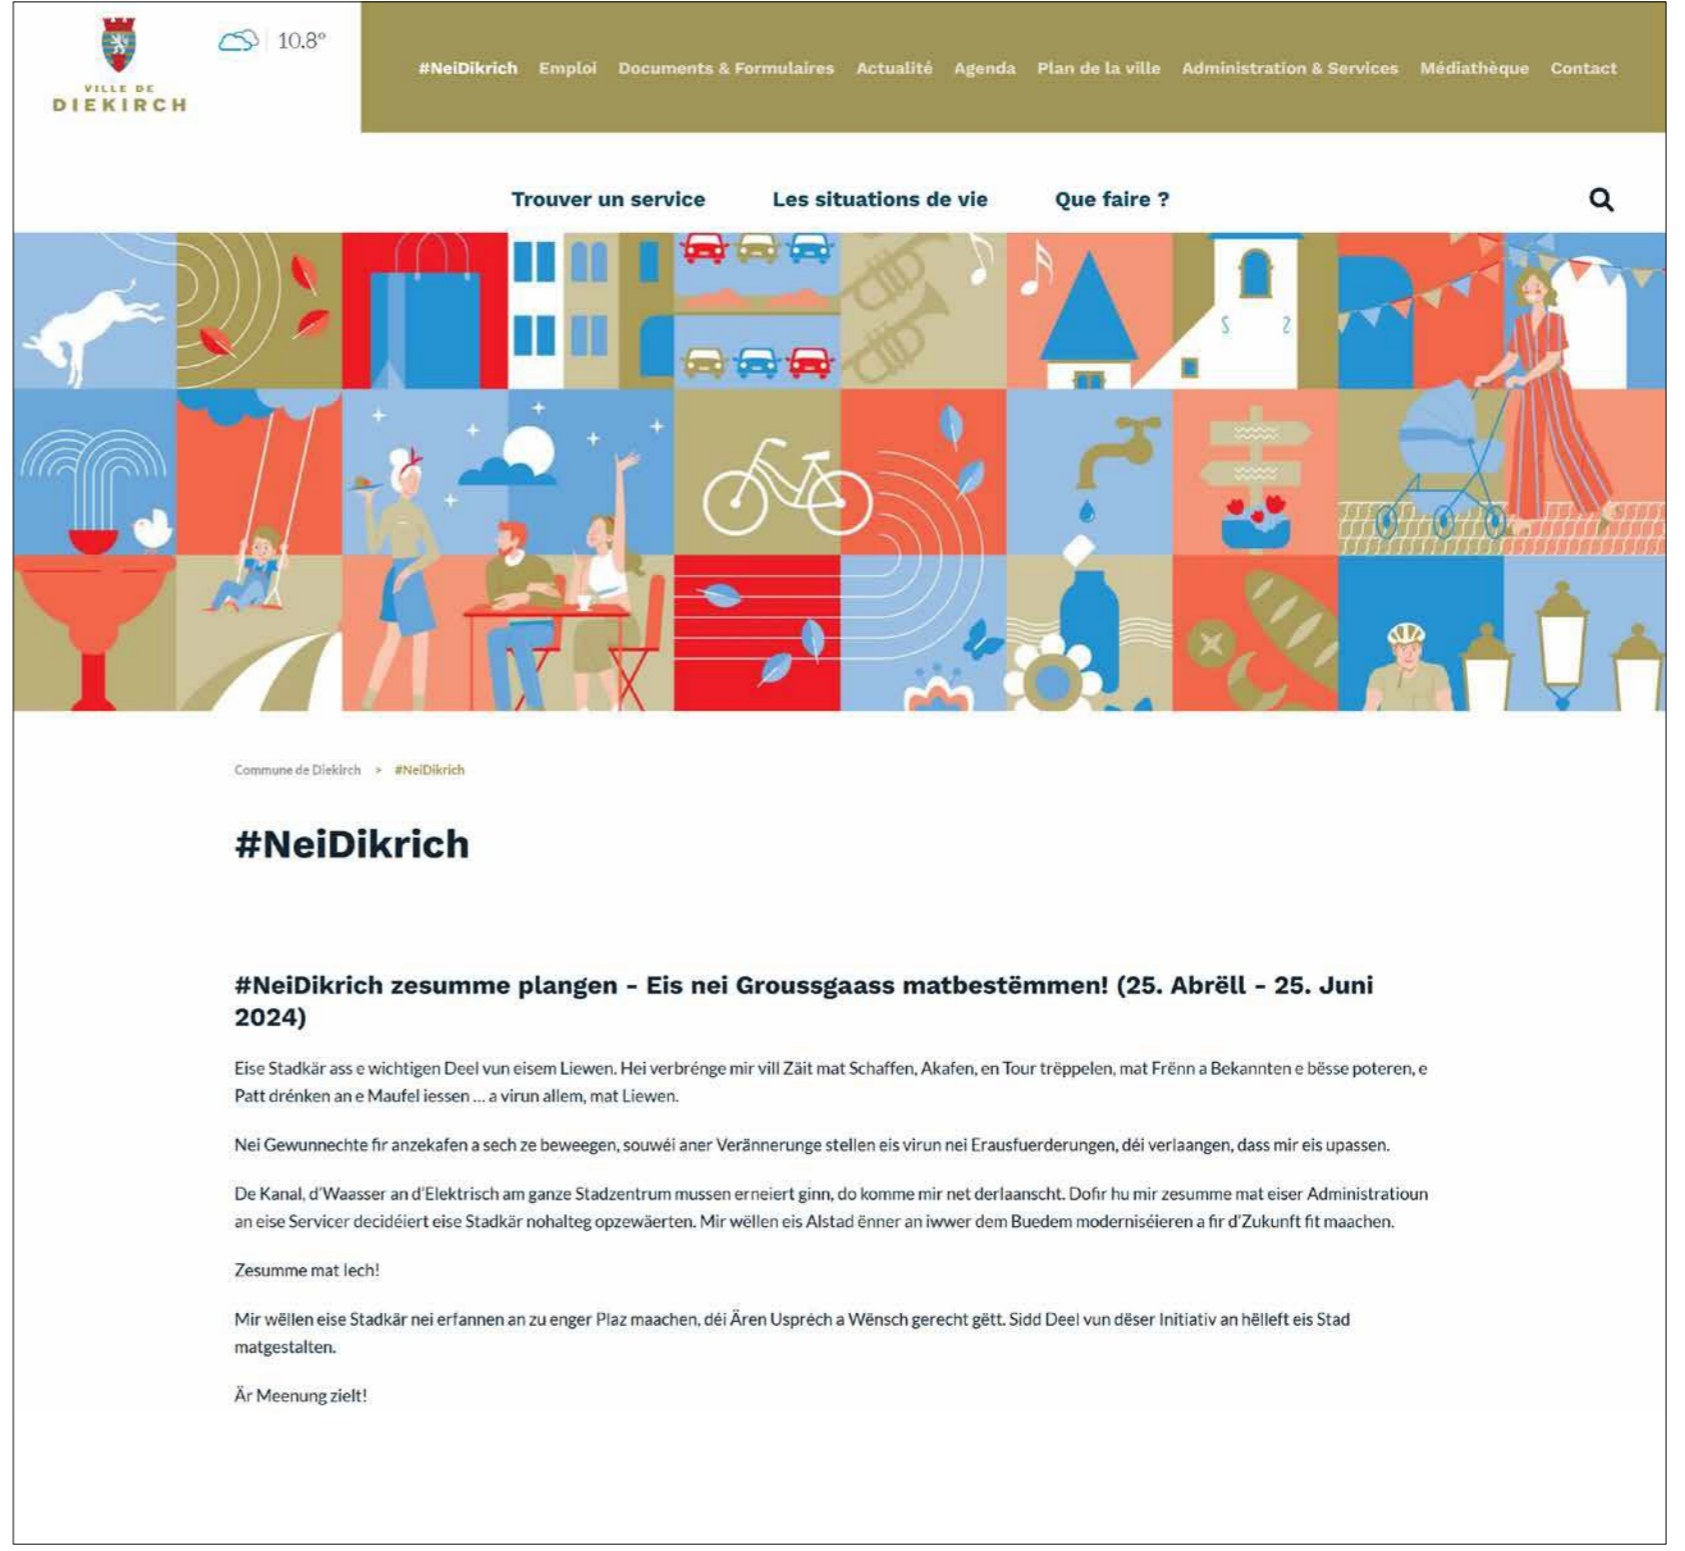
VILLE DE
DIEKIRCH

10.8°

#NeiDikrich Emploi Documents & Formulaires Actualité Agenda Plan de la ville Administration & Services Médiathèque Contact

Trouver un service Les situations de vie Que faire ?

Commune de Diekirch > #NeiDikrich

#NeiDikrich

#NeiDikrich zesumme plangen - Eis nei Groussgaass matbestëmmen! (25. Abrëll - 25. Juni 2024)

Eise Stadkär ass e wichtigen Deel vun eisem Liewen. Hei verbrénge mir vill Zäit mat Schaffen, Akafen, en Tour tréppelen, mat Frënn a Bekannten e bësse poteren, e Patt drénken an e Maufel iessen ... a virun allem, mat Liewen.

Nei Gewunnechte fir anzekafen a sech ze beweegen, souwéi aner Verännerunge stellen eis virun nei Erausfuerderungen, déi verlaangen, dass mir eis upassen.

De Kanal, d'Waasser an d'Elektrisch am ganze Stadzentrum mussen erneiert ginn, do komme mir net derlaanscht. Dofir hu mir zesumme mat eiser Administratioun an eise Servicer decidéiert eise Stadkär nohalteg opzewäerten. Mir wëllen eis Alstad ënner an iwwer dem Buedem moderniséieren a fir d'Zukunft fit maachen.

Zesumme mat lech!

Mir wëllen eise Stadkär nei erfannen an zu enger Plaz maachen, déi Ären Usprëch a Wënsch gerecht gëtt. Sidd Deel vun däser Initiativ an hëlleft eis Stad matgestalten.

Är Meenung zielt!